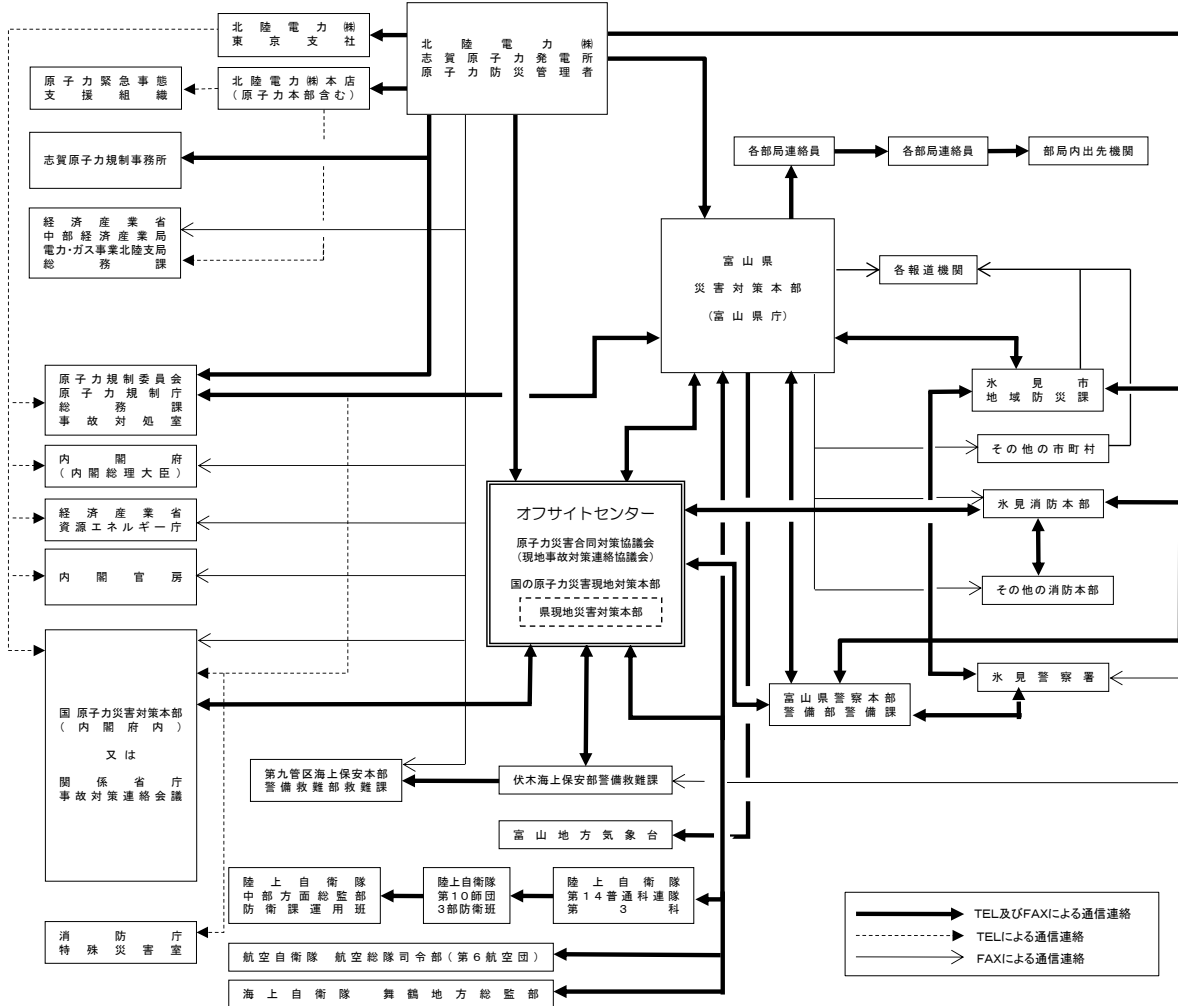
北陸電力㈱
東京支社

北陸電力㈱
志賀原子力発電所
原子力防災管理者

原子力緊急事態
支援組織

北陸電力㈱本店
（原子力本部含む）

志賀原子力規制事務所

各部局連絡員

各部局連絡員

部局内出先機関

経済産業省
中部経済産業局
電力・ガス事業北陸支局
総務課

富山県
災害対策本部
（富山県庁）

各報道機関

原子力規制委員会
原子力規制庁
総務課
事故対処室

氷見市
地域防災課

その他の市町村

内閣府
（内閣総理大臣）

経済産業省
資源エネルギー庁

オフサイトセンター

原子力災害合同対策協議会
（現地事故対策連絡協議会）

国の原子力災害現地対策本部

県現地災害対策本部

氷見消防本部

内閣官房

その他の消防本部

氷見警察署

富山県警察本部
警備部警備課

国 原子力災害対策本部
（内閣府内）

又は

関係省庁
事故対策連絡会議

第九管区海上保安本部
警備救難部救難課

伏木海上保安部警備救難課

富山地方気象台

陸上自衛隊
中部方面総監部
防衛課運用班

陸上自衛隊
第10師団
3部防衛班

陸上自衛隊
第14普通科連隊
第3科

消防庁
特殊災害室

航空自衛隊 航空総隊司令部（第6航空団）

海上自衛隊 舞鶴地方総監部

TEL及びFAXによる通信連絡
TELによる通信連絡
FAXによる通信連絡